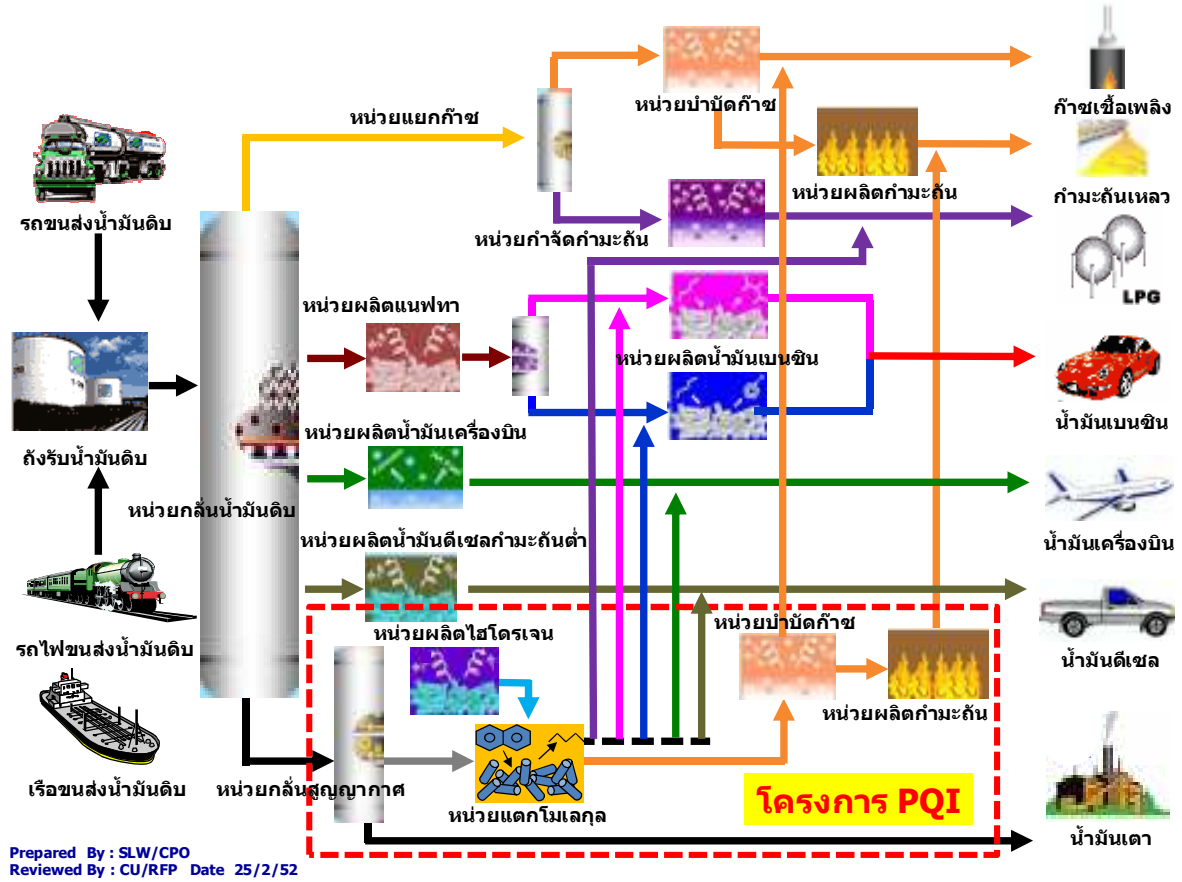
หน่วยแยกก๊าซ

หน่วยบำบัดก๊าซ

ก๊าซเชื้อเพลิง

หน่วยผลิตกำมะถัน

กำมะถันเหลว

รถขนส่งน้ำมันดิบ

หน่วยกำจัดกำมะถัน

LPG

หน่วยผลิตแนฟทา

หน่วยผลิตน้ำมันเบนซิน

ถังรับน้ำมันดิบ

น้ำมันเบนซิน

หน่วยผลิตน้ำมันเครื่องบิน

หน่วยกลั่นน้ำมันดิบ

น้ำมันเครื่องบิน

หน่วยผลิตน้ำมันดีเซลกำมะถันต่ำ

หน่วยผลิตไฮโดรเจน

หน่วยบำบัดก๊าซ

น้ำมันดีเซล

รถไฟขนส่งน้ำมันดิบ

หน่วยผลิตกำมะถัน

เรือขนส่งน้ำมันดิบ

หน่วยกลั่นสุญญากาศ

หน่วยแตกโมเลกุล

โครงการ PQI

น้ำมันเตา

Prepared By : SLW/CPO
Reviewed By : CU/RFP Date 25/2/52